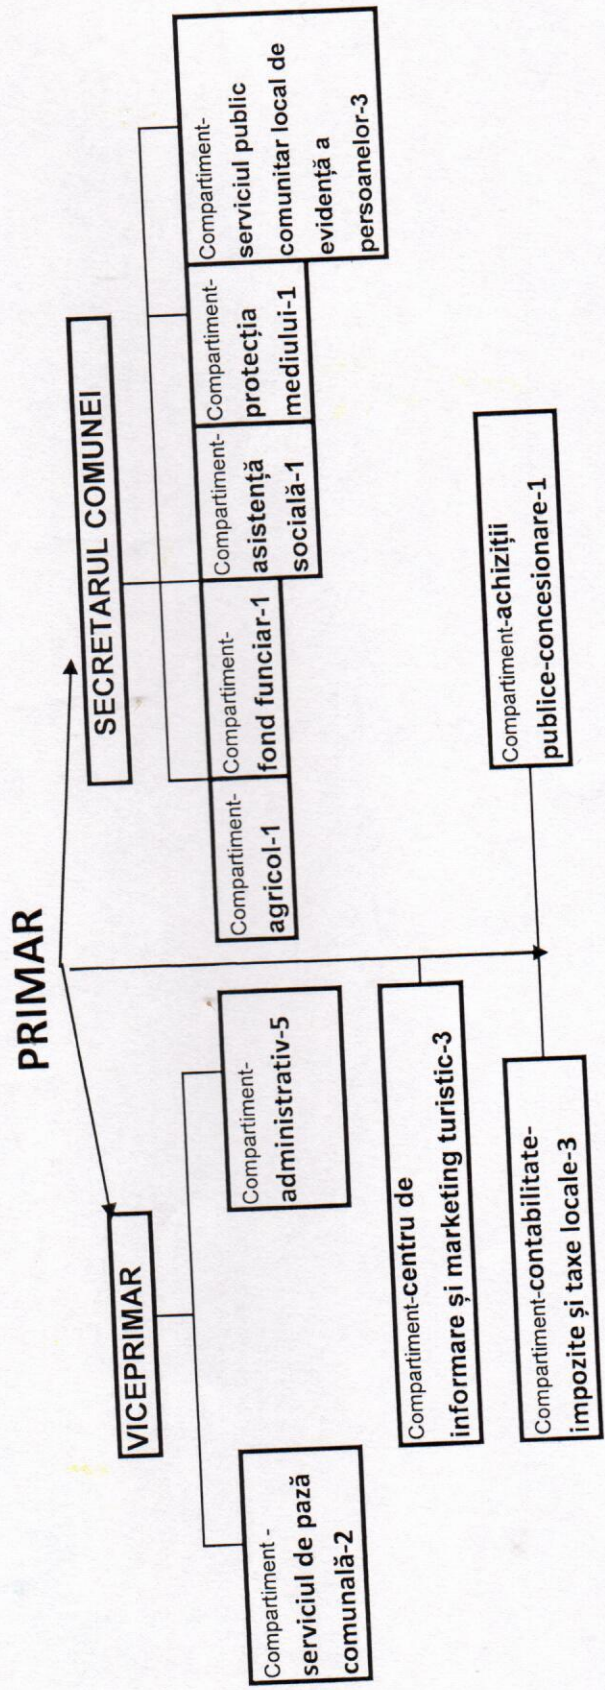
PRIMAR

VICEPRIMAR

SECRETARUL COMUNEI

Compartiment - serviciul de pază comunală-2

Compartiment-administrativ-5

Compartiment-centru de informare și marketing turistic-3

Compartiment-contabilitate-impozite și taxe locale-3

Compartiment-achiziții publice-concesionare-1

Compartiment-agricol-1

Compartiment-fond funciar-1

Compartiment-asistență socială-1

Compartiment-protecția mediului-1

Compartiment-serviciul public comunitar local de evidență a persoanelor-3